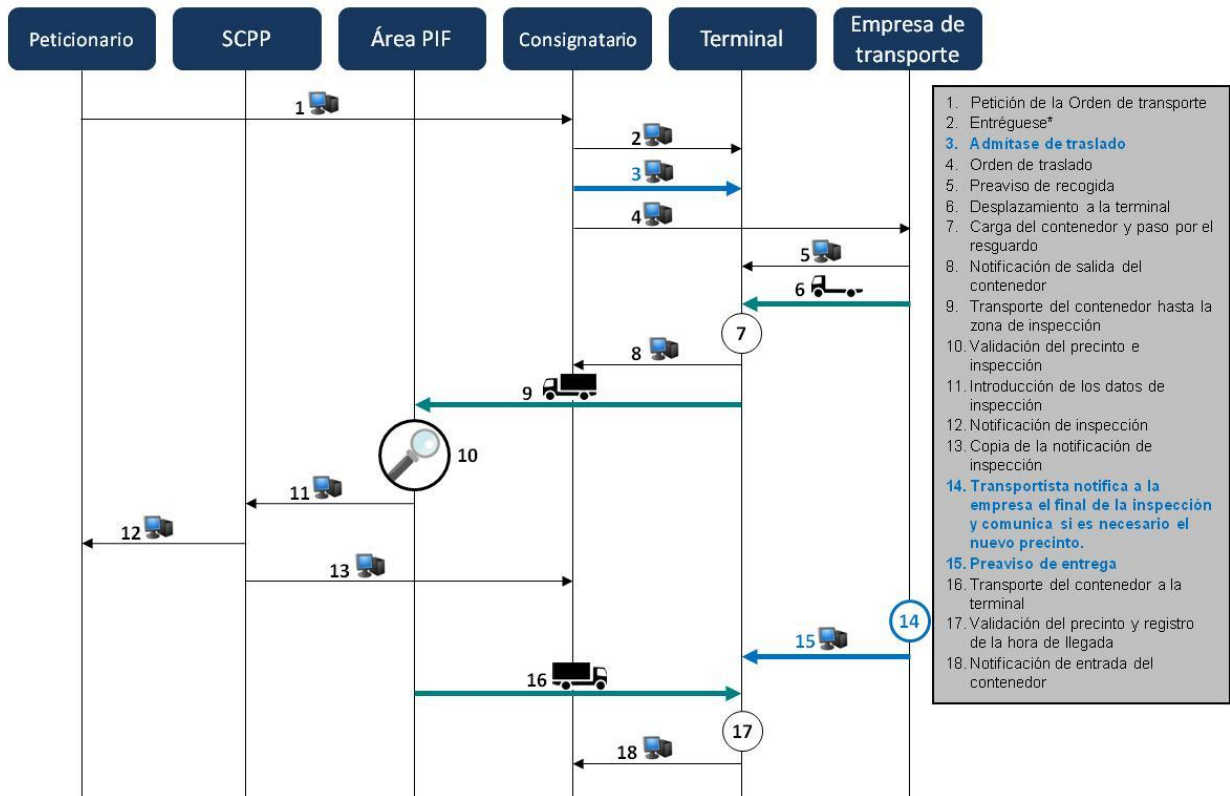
Peticionario

SCPP

Área PIF

Consignatario

Terminal

Empresa de transporte

1. Petición de la Orden de transporte
2. Entréguese*
3. Admítase de traslado
4. Orden de traslado
5. Preaviso de recogida
6. Desplazamiento a la terminal
7. Carga del contenedor y paso por el resguardo
8. Notificación de salida del contenedor
9. Transporte del contenedor hasta la zona de inspección
10. Validación del precinto e inspección
11. Introducción de los datos de inspección
12. Notificación de inspección
13. Copia de la notificación de inspección
14. Transportista notifica a la empresa el final de la inspección y comunica si es necesario el nuevo precinto.
15. Preaviso de entrega
16. Transporte del contenedor a la terminal
17. Validación del precinto y registro de la hora de llegada
18. Notificación de entrada del contenedor

1

2

3

4

5

6

7

8

9

10

11

12

13

14

15

16

17

18